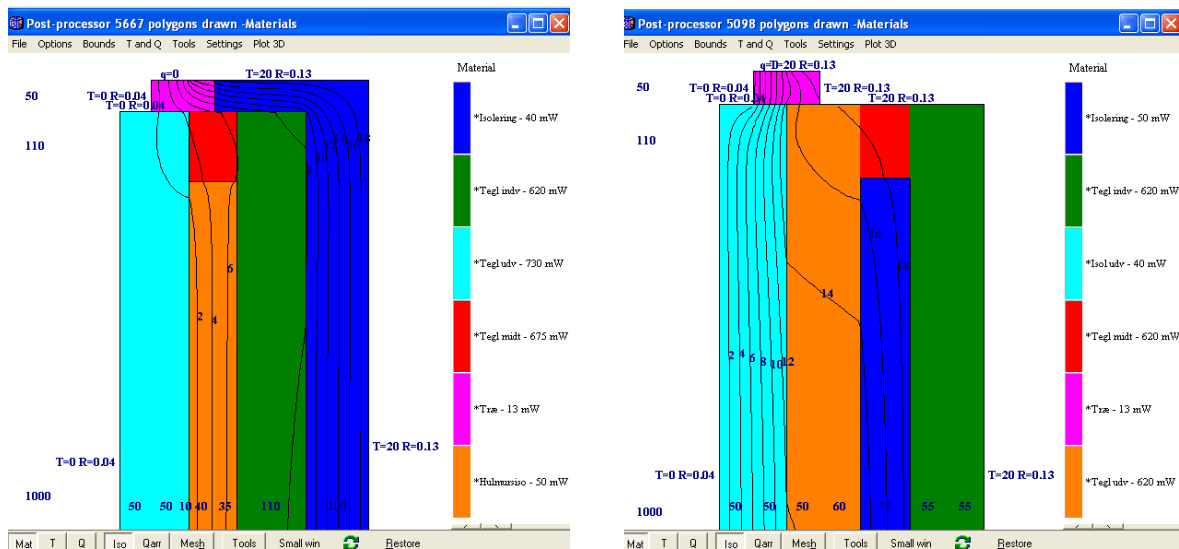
Post-processor 5667 polygons drawn -Materials

File Options Bounds T and Q Tools Settings Plot 3D

q=0 T=20 R=0.13

50 T=0 R=0.04
T=0 R=0.04

110

6

2 4

T=20 R=0.13

T=0 R=0.04

1000

50 50 10 40 35 110 100

Material

*Isolering - 40 mW

*Tegl indv - 620 mW

*Tegl udv - 730 mW

*Tegl midt - 675 mW

*Træ - 13 mW

*Hulmursiso - 50 mW

Mat T Q Iso Qarr Mesh Tools Small win Restore

Post-processor 5098 polygons drawn -Materials

File Options Bounds T and Q Tools Settings Plot 3D

q=0 T=20 R=0.13

50 T=0 R=0.04 T=20 R=0.13
T=0 R=0.04 T=20 R=0.13

110

16

18

14

2 4 6 8 10 12

T=0 R=0.04

T=20 R=0.13

1000

50 50 50 60 55 55

Material

*Isolering - 50 mW

*Tegl indv - 620 mW

*Isol udv - 40 mW

*Tegl midt - 620 mW

*Træ - 13 mW

*Tegl udv - 620 mW

Mat T Q Iso Qarr Mesh Tools Small win Restore